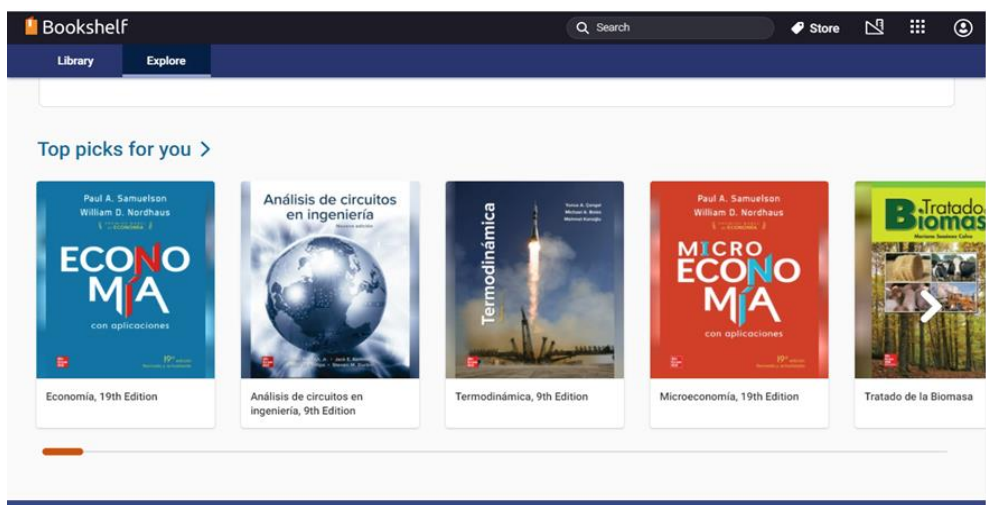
Bookshelf

Search

Store

Library

Explore

Top picks for you >

Paul A. Samuelson
William D. Nordhaus

ECONOMÍA

con aplicaciones

19ª edición

Economía, 19th Edition

Análisis de circuitos en ingeniería

Análisis de circuitos en ingeniería, 9th Edition

Termodinámica

Yunus A. Çengel
Michael A. Boles
Mehmet Kanoğlu

Termodinámica, 9th Edition

Paul A. Samuelson
William D. Nordhaus

MICRO ECONOMÍA

con aplicaciones

19ª edición

Microeconomía, 19th Edition

Tratado Biomasa

Tratado de la Biomasa